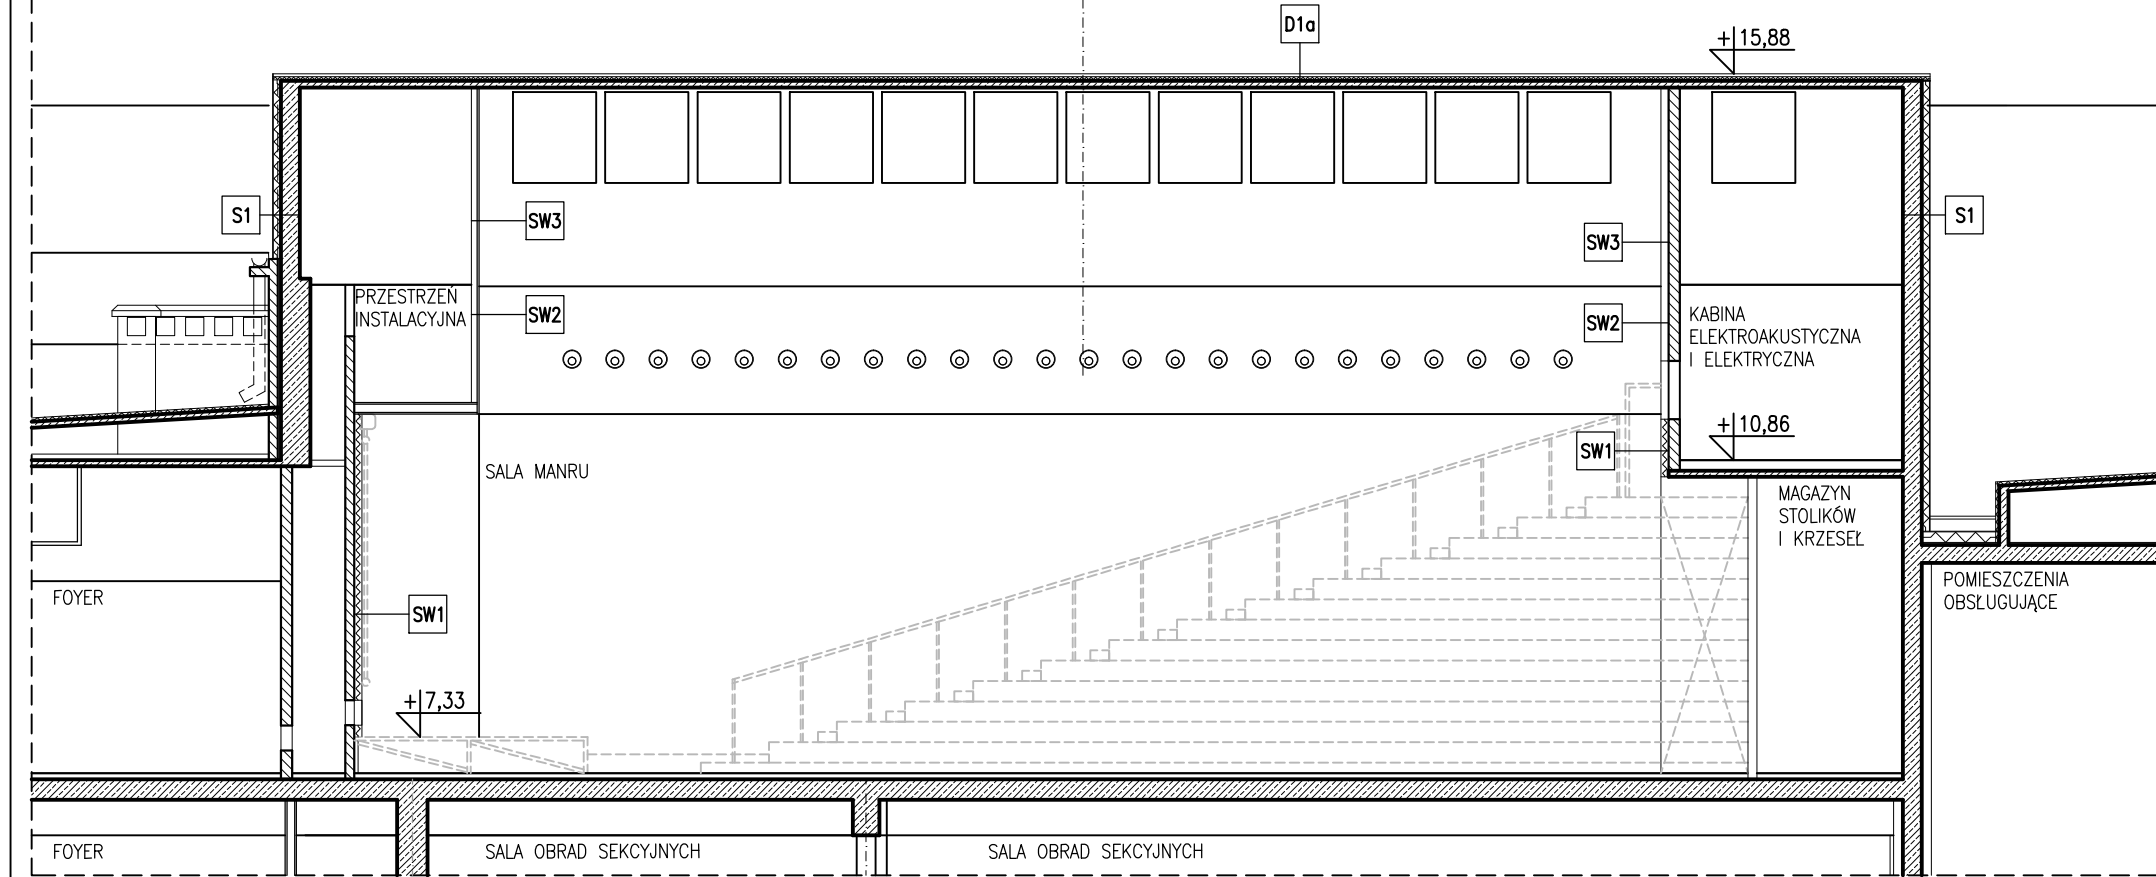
D1a

+15,88

S1

SW3

SW3

S1

PRZESTRZEŃ INSTALACYJNA

SW2

SW2

KABINA ELEKTROAKUSTYCZNA I ELEKTRYCZNA

+10,86

SW1

SALA MANRU

MAGAZYN STOLIKÓW I KRZESEŁ

POMIESZCZENIA OBSŁUGUJĄCE

FOYER

SW1

+7,33

FOYER

SALA OBRAD SEKCYJNYCH

SALA OBRAD SEKCYJNYCH